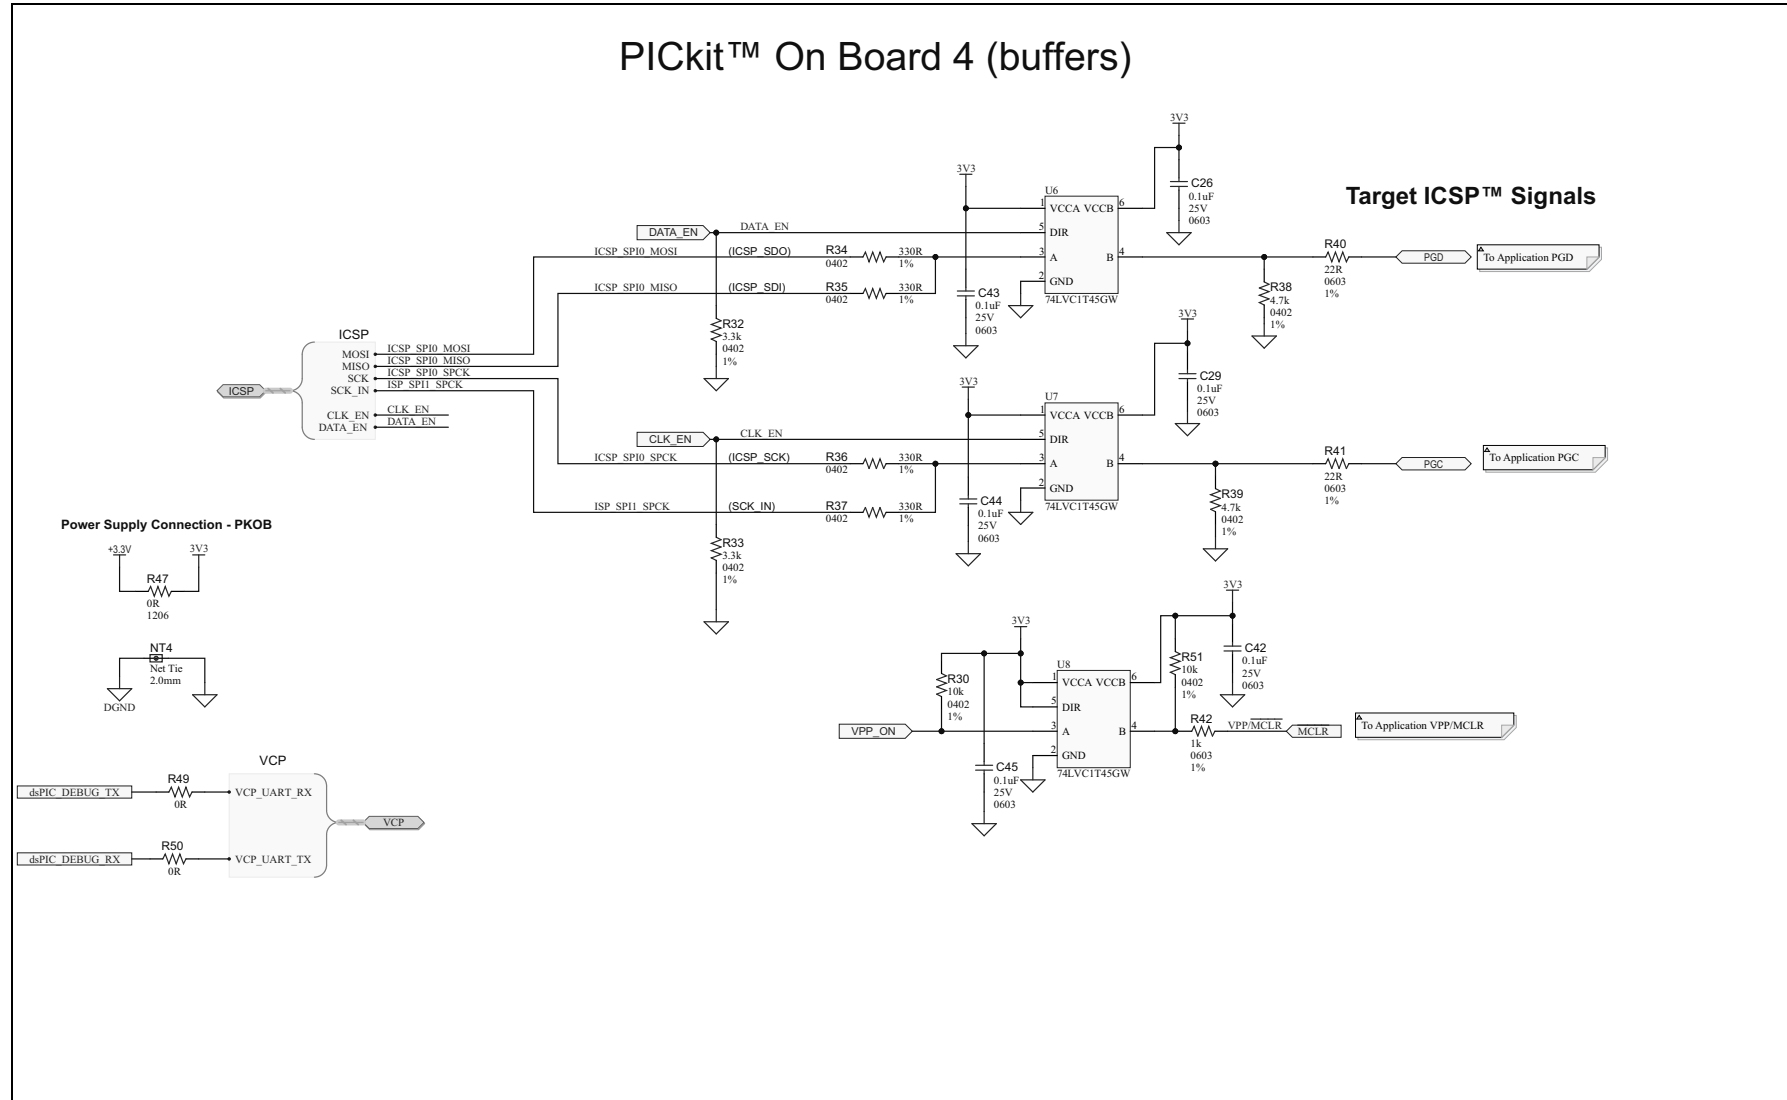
PICkit™ On Board 4 (buffers)

Target ICSP™ Signals

3V3
C26
0.1uF
25V
0603

3V3
U6
VCCA VCCB
DIR
A
B
GND
74LVC1T45GW
1
5
3
2
6
4

DATA_EN
DATA_EN
ICSP_SPI0_MOSI
(ICSP_SDO)
R34
0402
330R
1%
ICSP_SPI0_MISO
(ICSP_SDI)
R35
0402
330R
1%

C43
0.1uF
25V
0603

R32
3.3k
0402
1%

R40
22R
0603
1%
PGD
To Application PGD

R38
4.7k
0402
1%

ICSP
MOSI
MISO
SCK
SCK_IN
CLK_EN
DATA_EN
ICSP_SPI0_MOSI
ICSP_SPI0_MISO
ICSP_SPI0_SPCK
ISP_SPI1_SPCK
CLK_EN
DATA_EN
ICSP

3V3
C29
0.1uF
25V
0603

3V3
U7
VCCA VCCB
DIR
A
B
GND
74LVC1T45GW
1
5
3
2
6
4

CLK_EN
CLK_EN
ICSP_SPI0_SPCK
(ICSP_SCK)
R36
0402
330R
1%
ISP_SPI1_SPCK
(SCK_IN)
R37
0402
330R
1%

C44
0.1uF
25V
0603

R41
22R
0603
1%
PGC
To Application PGC

R39
4.7k
0402
1%

R33
3.3k
0402
1%

Power Supply Connection - PKOB
+3.3V
3V3
R47
0R
1206

NT4
Net Tie
2.0mm
DGND

3V3
3V3
U8
VCCA VCCB
DIR
A
B
GND
74LVC1T45GW
1
5
3
2
6
4

R30
10k
0402
1%

R51
10k
0402
1%

C42
0.1uF
25V
0603

VPP_ON

R42
1k
0603
1%
VPP/$\overline{MCLR}$
MCLR
To Application VPP/MCLR

C45
0.1uF
25V
0603

VCP
R49
0R
dsPIC_DEBUG_TX
VCP_UART_RX
R50
0R
dsPIC_DEBUG_RX
VCP_UART_TX
VCP